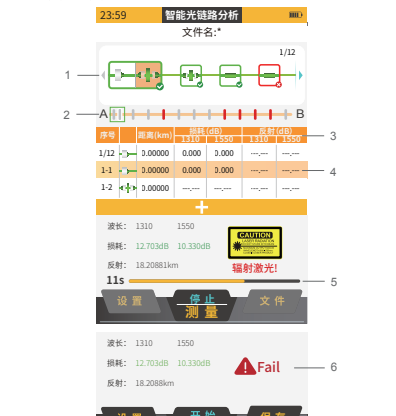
23:59 智能光链路分析
文件名:*

1/12

1
2
A
B
3
4

| 序号 | | 距离(km) | 损耗(dB) 1310 | 损耗(dB) 1550 | 反射(dB) 1310 | 反射(dB) 1550 |
|---|---|---|---|---|---|---|
| 1/12 | | 0.00000 | 0.000 | 0.000 | ---.--- | ---.--- |
| 1-1 | | 0.00000 | 0.000 | 0.000 | ---.--- | ---.--- |
| 1-2 | | 0.00000 | ---.--- | ---.--- | ---.--- | ---.--- |

+

波长: 1310 1550
损耗: 12.703dB 10.330dB
反射: 18.20881km
CAUTION
LASER RADIATION
辐射激光!
11s
5
设置 停止 测量 文件

波长: 1310 1550
损耗: 12.703dB 10.330dB
反射: 18.2088km
Fail
6
设置 开始 保存